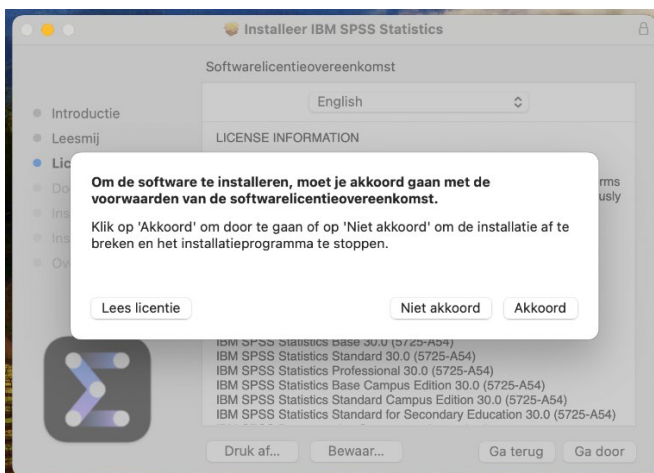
Installeer IBM SPSS Statistics

Softwarelicentieovereenkomst

Introductie
Leesmij
Lic
Do
Ins
Ins
Ov

English

LICENSE INFORMATION

rms
usly

Om de software te installeren, moet je akkoord gaan met de voorwaarden van de softwarelicentieovereenkomst.

Klik op 'Akkoord' om door te gaan of op 'Niet akkoord' om de installatie af te breken en het installatieprogramma te stoppen.

Lees licentie

Niet akkoord

Akkoord

IBM SPSS Statistics Base 30.0 (5725-A54)
IBM SPSS Statistics Standard 30.0 (5725-A54)
IBM SPSS Statistics Professional 30.0 (5725-A54)
IBM SPSS Statistics Base Campus Edition 30.0 (5725-A54)
IBM SPSS Statistics Standard Campus Edition 30.0 (5725-A54)
IBM SPSS Statistics Standard for Secondary Education 30.0 (5725-A54)

Druk af...
Bewaar...
Ga terug
Ga door